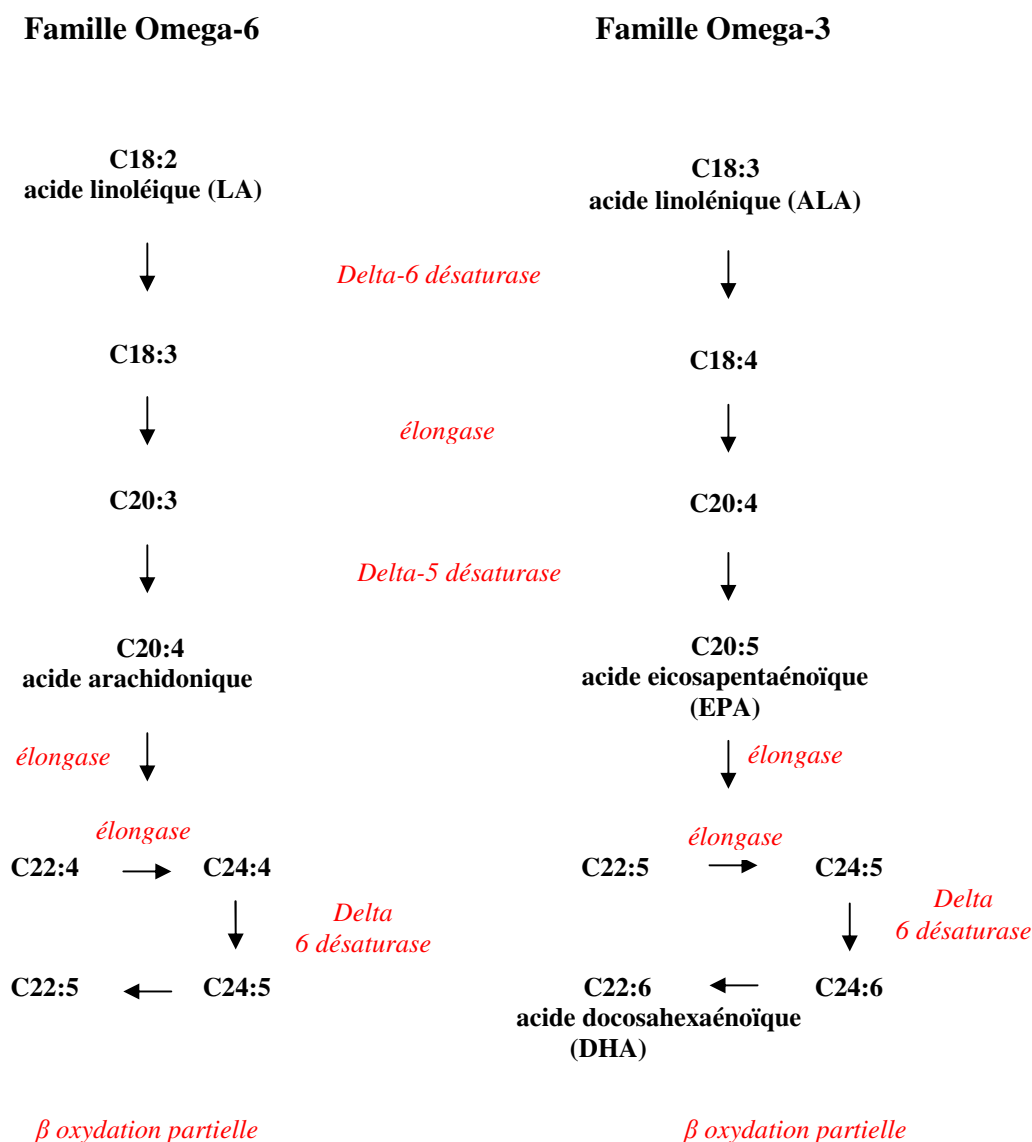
Famille Omega-6

Famille Omega-3

C18:2
acide linoléique (LA)

C18:3
acide linolénique (ALA)

Delta-6 désaturase

C18:3

C18:4

élongase

C20:3

C20:4

Delta-5 désaturase

C20:4
acide arachidonique

C20:5
acide eicosapentaénoïque
(EPA)

élongase

élongase

élongase

élongase

C22:4 C24:4

C22:5 C24:5

Delta
6 désaturase

Delta
6 désaturase

C22:5 C24:5

C22:6
acide docosahexaénoïque
(DHA)

C24:6

β oxydation partielle

β oxydation partielle